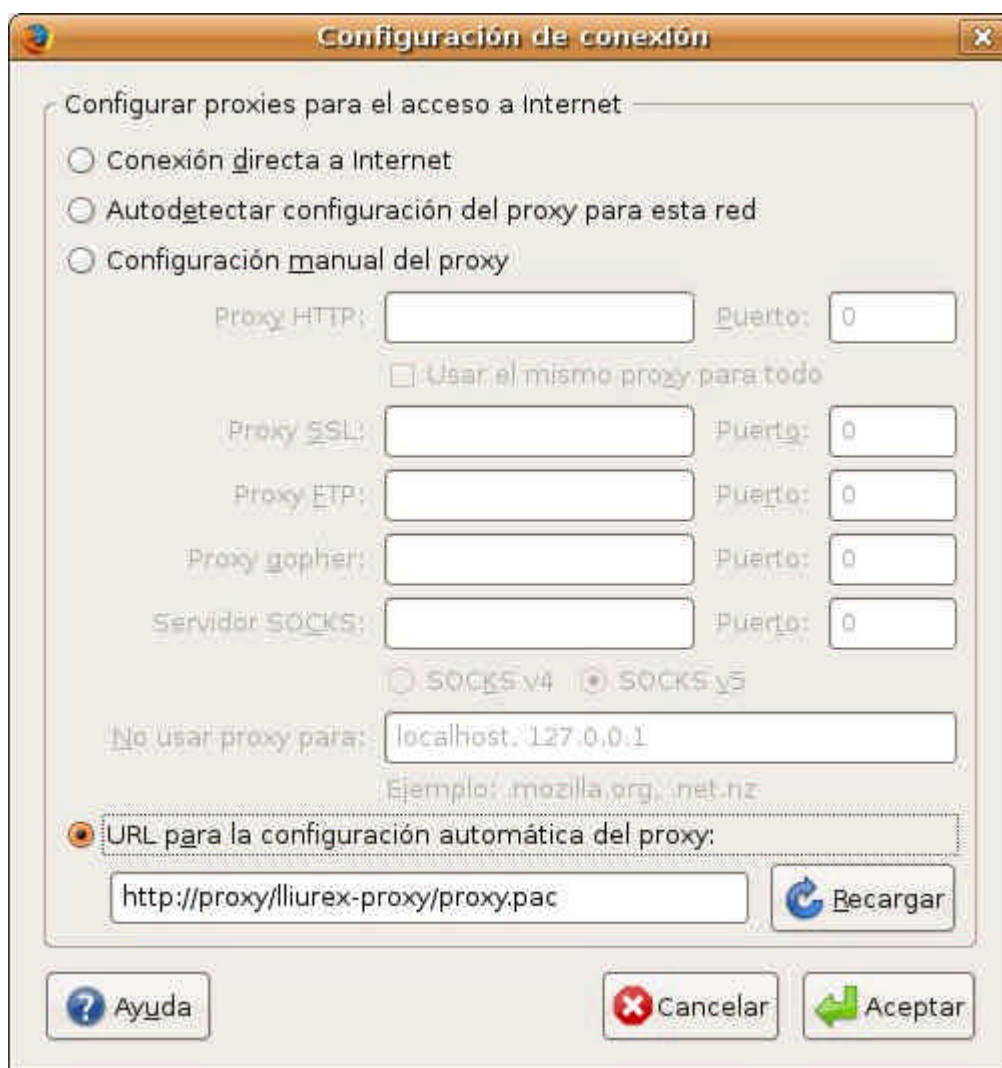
Configuración de conexión

Configurar proxies para el acceso a Internet

Conexión directa a Internet

Autodetectar configuración del proxy para esta red

Configuración manual del proxy

Proxy HTTP: Puerto: 0

Usar el mismo proxy para todo

Proxy SSL: Puerto: 0

Proxy FTP: Puerto: 0

Proxy gopher: Puerto: 0

Servidor SOCKS: Puerto: 0

SOCKS v4 SOCKS v5

No usar proxy para: localhost, 127.0.0.1

Ejemplo: .mozilla.org, .net.nz

URL para la configuración automática del proxy:

http://proxy/lliurex-proxy/proxy.pac

Recargar

Ayuda

Cancelar

Aceptar